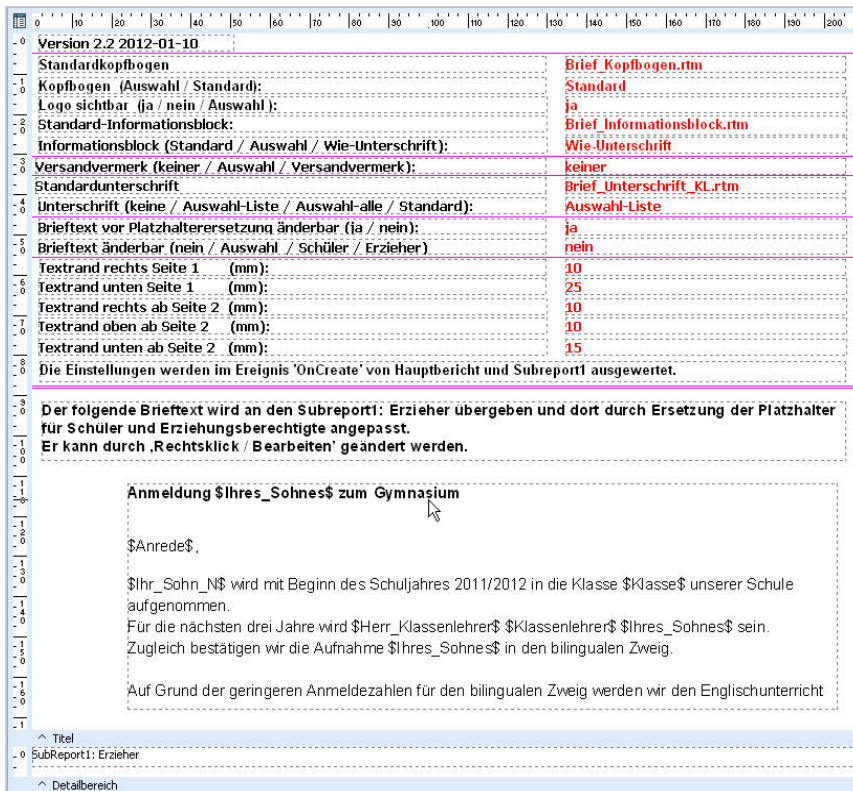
Version 2.2 2012-01-10

| | |
|---|---|
| Standardkopfbogen | Brief_Kopfbogen.rtm |
| Kopfbogen (Auswahl / Standard): | Standard |
| Logo sichtbar (ja / nein / Auswahl ): | ja |
| Standard-Informationsblock: | Brief_Informationsblock.rtm |
| Informationsblock (Standard / Auswahl / Wie-Unterschrift): | Wie-Unterschrift |
| Versandvermerk (keiner / Auswahl / Versandvermerk): | keiner |
| Standardunterschrift | Brief_Unterschrift_KL.rtm |
| Unterschrift (keine / Auswahl-Liste / Auswahl-alle / Standard): | Auswahl-Liste |
| Brieftext vor Platzhalterersetzung änderbar (ja / nein): | ja |
| Brieftext änderbar (nein / Auswahl / Schüler / Erzieher) | nein |
| Textrand rechts Seite 1 (mm): | 10 |
| Textrand unten Seite 1 (mm): | 25 |
| Textrand rechts ab Seite 2 (mm): | 10 |
| Textrand oben ab Seite 2 (mm): | 10 |
| Textrand unten ab Seite 2 (mm): | 15 |

Die Einstellungen werden im Ereignis 'OnCreate' von Hauptbericht und Subreport1 ausgewertet.

Der folgende Brieftext wird an den Subreport1: Erzieher übergeben und dort durch Ersetzung der Platzhalter für Schüler und Erziehungsberechtigte angepasst.
Er kann durch ‚Rechtsklick / Bearbeiten' geändert werden.

Anmeldung $Ihres_Sohnes$ zum Gymnasium

$Anrede$,

$Ihr_Sohn_N$ wird mit Beginn des Schuljahres 2011/2012 in die Klasse $Klasse$ unserer Schule aufgenommen.
Für die nächsten drei Jahre wird $Herr_Klassenlehrer$ $Klassenlehrer$ $Ihres_Sohnes$ sein.
Zugleich bestätigen wir die Aufnahme $Ihres_Sohnes$ in den bilingualen Zweig.

Auf Grund der geringeren Anmeldezahlen für den bilingualen Zweig werden wir den Englischunterricht

^ Titel
SubReport1: Erzieher
^ Detailbereich